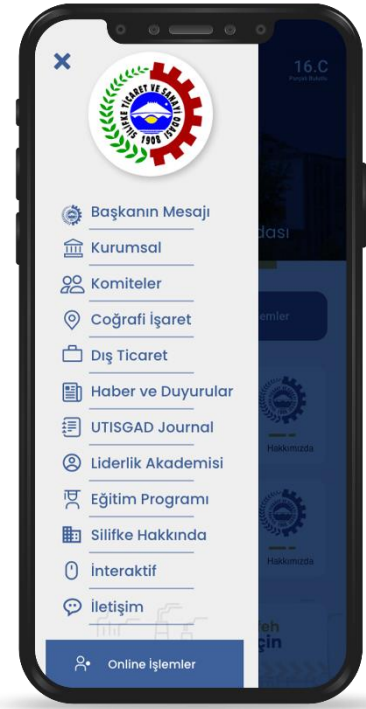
×

SİLİFKE TİCARET VE SANAYİ ODASI
1908

16.C
Parçalı Bulutlu

Başkanın Mesajı
Kurumsal
Komiteler
Coğrafi İşaret
Dış Ticaret
Haber ve Duyurular
UTISGAD Journal
Liderlik Akademisi
Eğitim Programı
Silifke Hakkında
İnteraktif
İletişim

dası
lemler
Hakkımızda
Hakkımızda
feh
çin

Online İşlemler